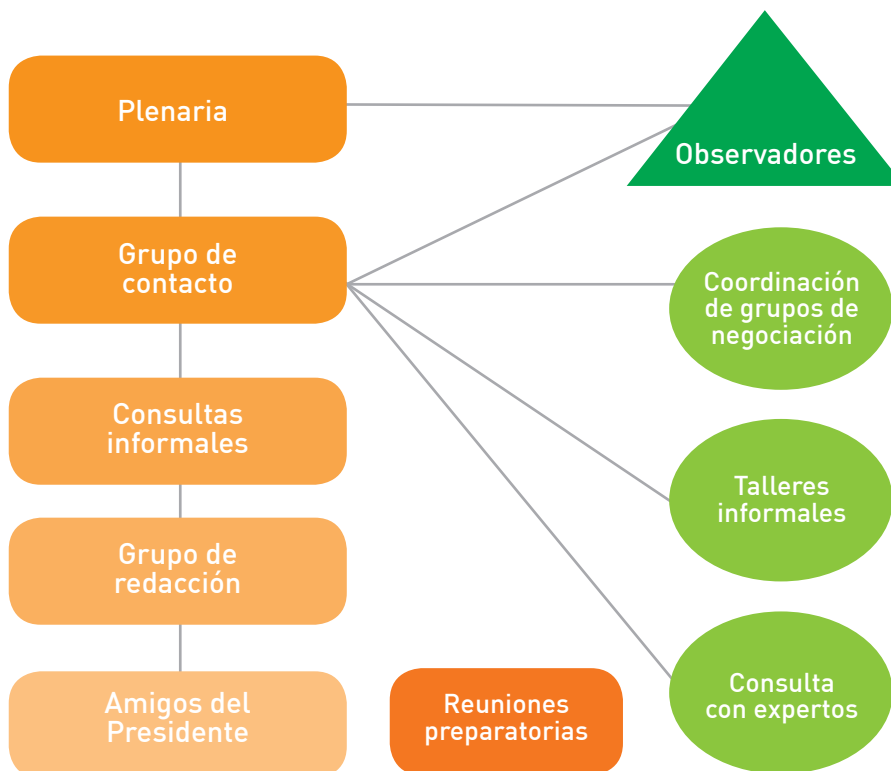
Plenaria

Observadores

Grupo de contacto

Coordinación de grupos de negociación

Consultas informales

Talleres informales

Grupo de redacción

Consulta con expertos

Amigos del Presidente

Reuniones preparatorias